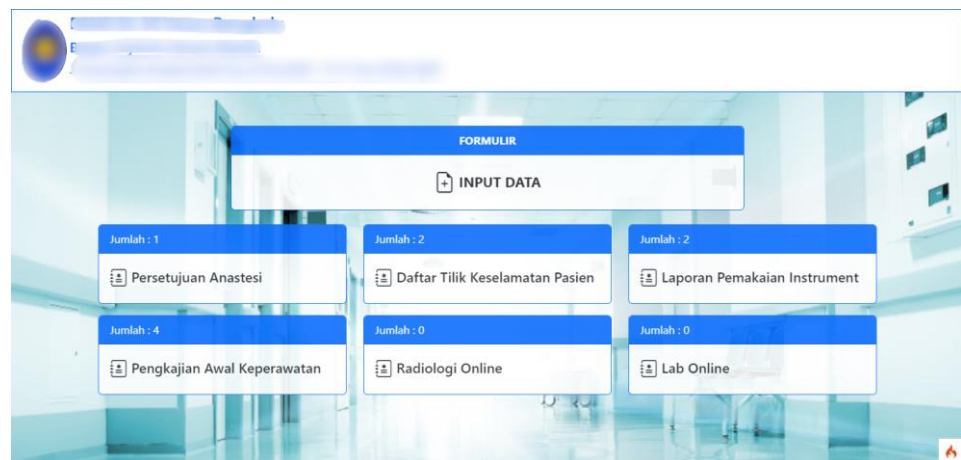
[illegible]
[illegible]
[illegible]

FORMULIR

INPUT DATA

Jumlah : 1

Persetujuan Anastesi

Jumlah : 2

Daftar Tilik Keselamatan Pasien

Jumlah : 2

Laporan Pemakaian Instrument

Jumlah : 4

Pengkajian Awal Keperawatan

Jumlah : 0

Radiologi Online

Jumlah : 0

Lab Online